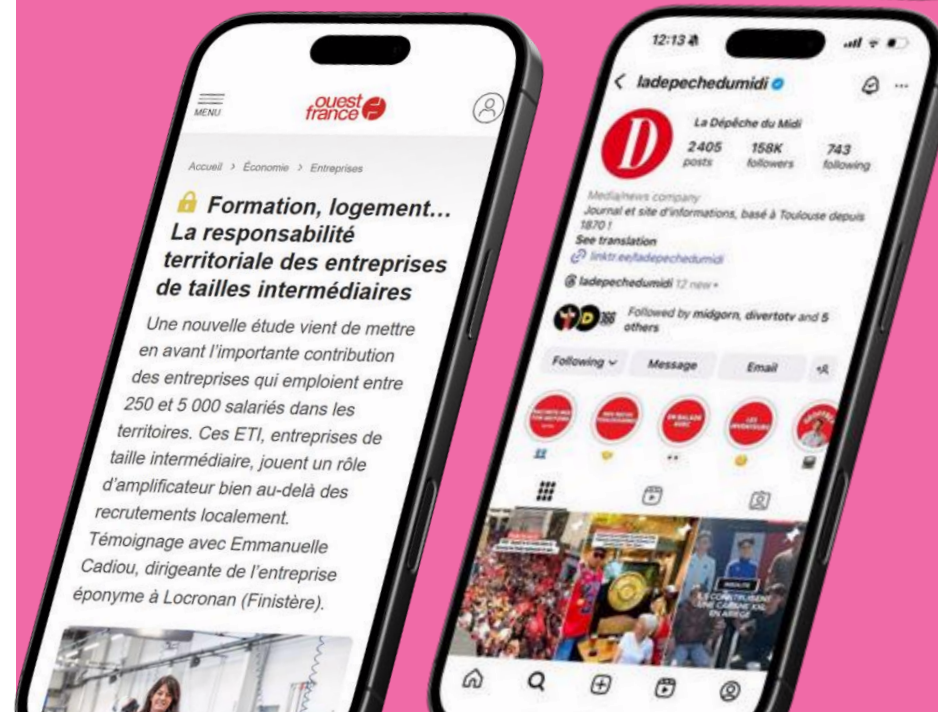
MENU

ouest france

Accueil > Économie > Entreprises

Formation, logement… La responsabilité territoriale des entreprises de tailles intermédiaires

Une nouvelle étude vient de mettre en avant l'importante contribution des entreprises qui emploient entre 250 et 5 000 salariés dans les territoires. Ces ETI, entreprises de taille intermédiaire, jouent un rôle d'amplificateur bien au-delà des recrutements localement. Témoignage avec Emmanuelle Cadiou, dirigeante de l'entreprise éponyme à Locronan (Finistère).

12:13

< ladepechedumidi

D

La Dépêche du Midi

2405 posts

158K followers

743 following

Media/news company

Journal et site d'informations, basé à Toulouse depuis 1870 !

See translation

linktr.ee/ladepechedumidi

ladepechedumidi 12 new

Followed by midgorn, divertotv and 5 others

Following

Message

Email

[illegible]

ILS CONSTRUISENT UNE CABANE XXL EN ARIÈGE